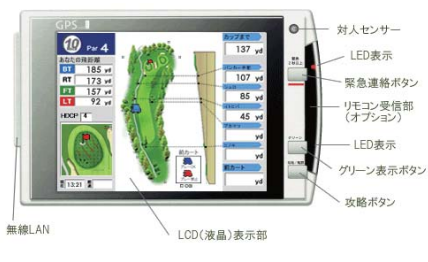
GPS

10 Par 4

あなたの飛距離

BT 185 yd

RT 173 yd

FT 157 yd

LT 92 yd

HDCP 4

13:21

カップまで

137 yd

バンカーまで

107 yd

45 yd

yd

yd

前方カート

137 yd

対人センサー

LED表示

緊急連絡ボタン

リモコン受信部（オプション）

LED表示

グリーン表示ボタン

攻略ボタン

無線LAN

LCD（液晶）表示部